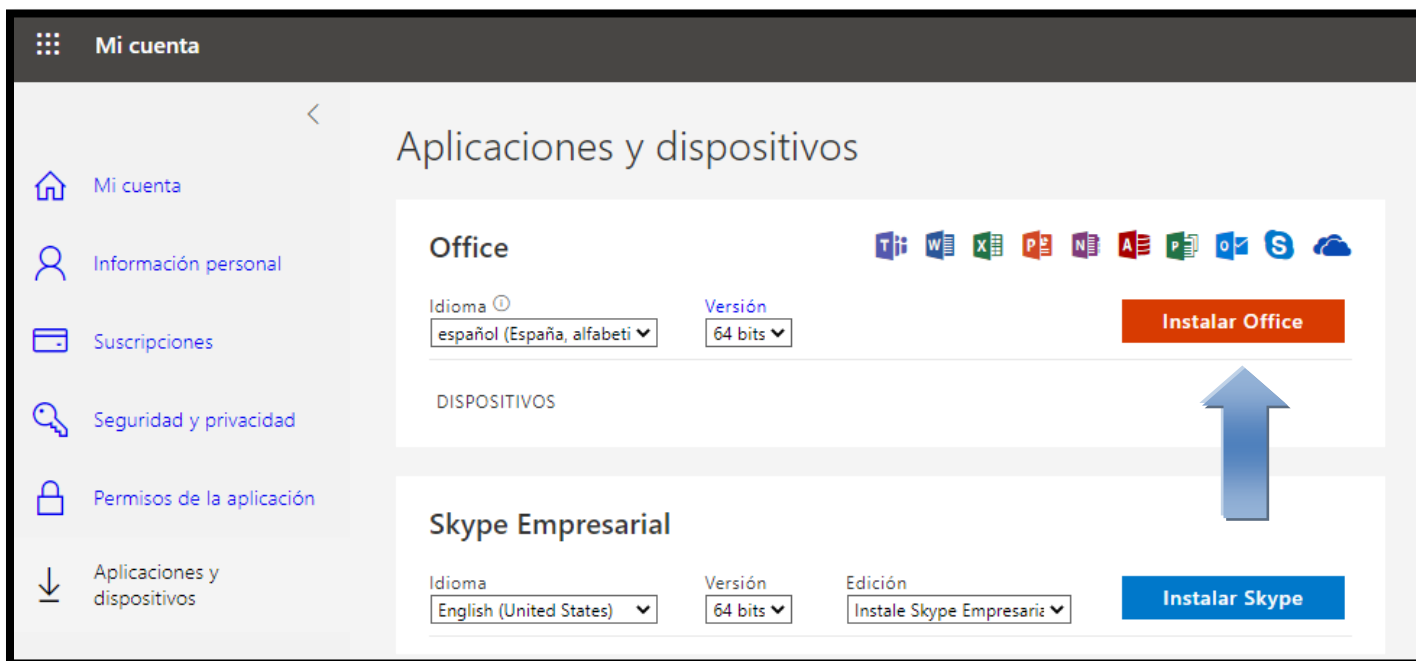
Mi cuenta

Mi cuenta

Información personal

Suscripciones

Seguridad y privacidad

Permisos de la aplicación

Aplicaciones y dispositivos

Aplicaciones y dispositivos

Office

Idioma
español (España, alfabeti

Versión
64 bits

Instalar Office

DISPOSITIVOS

Skype Empresarial

Idioma
English (United States)

Versión
64 bits

Edición
Instale Skype Empresaria

Instalar Skype